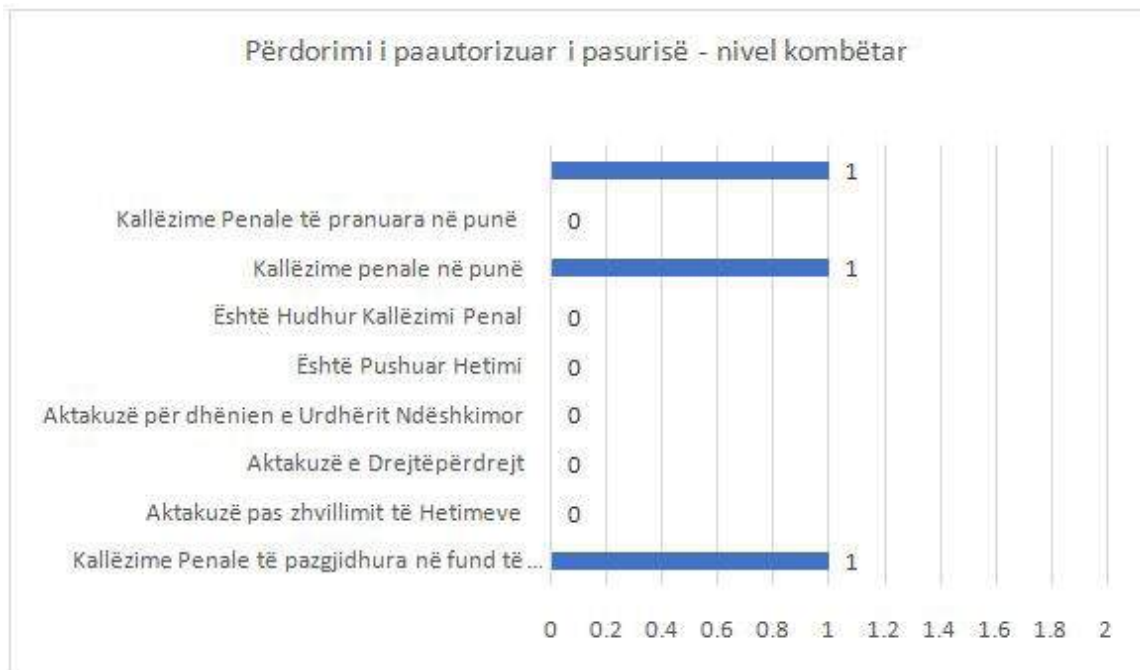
Përdorimi i paautorizuar i pasurisë - nivel kombëtar

1

Kallëzime Penale të pranuara në punë 0

Kallëzime penale në punë 1

Është Hudhur Kallëzimi Penal 0

Është Pushuar Hetimi 0

Aktakuzë për dhënien e Urdhërit Ndëshkimor 0

Aktakuzë e Drejtëpërdrejt 0

Aktakuzë pas zhvillimit të Hetimeve 0

Kallëzime Penale të pazgjidhura në fund të... 1

0 0.2 0.4 0.6 0.8 1 1.2 1.4 1.6 1.8 2